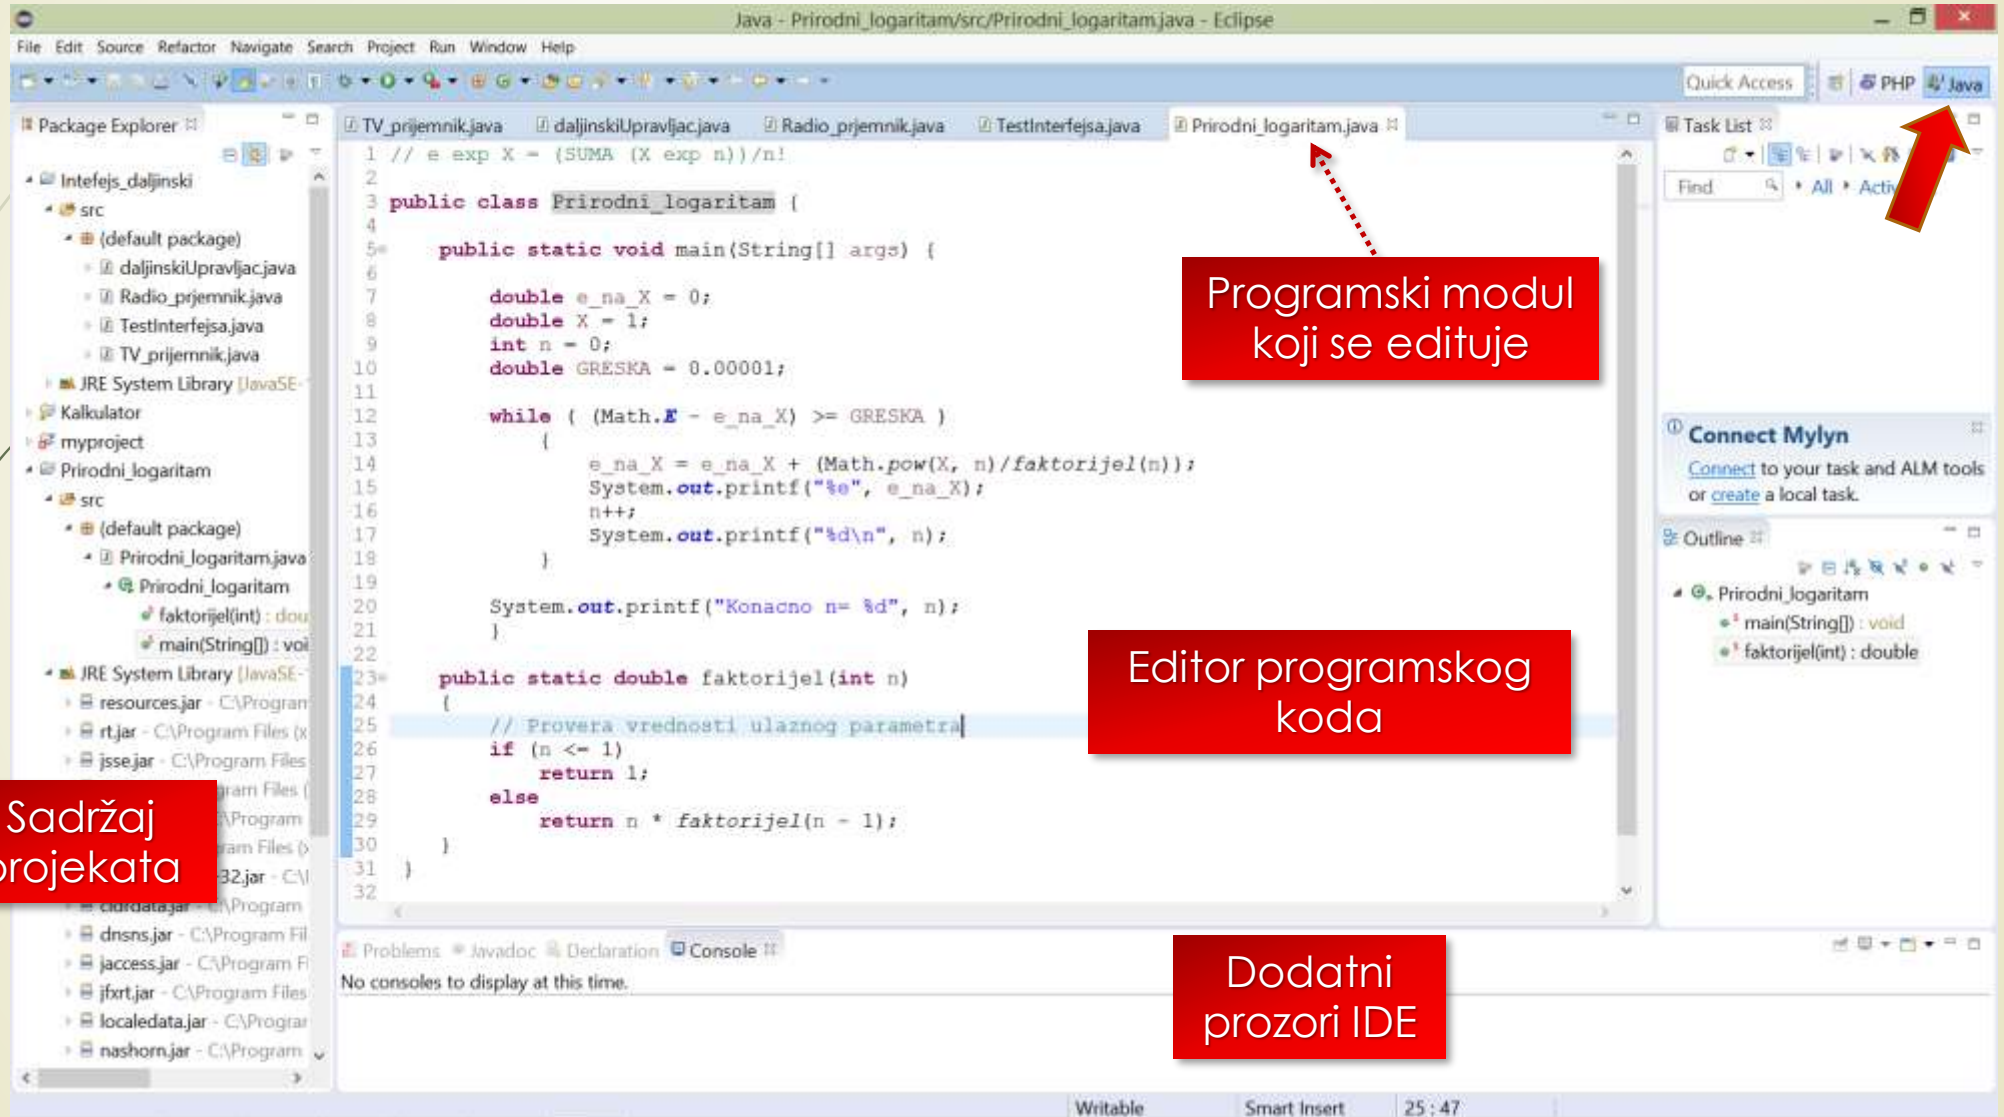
Java - Prirodni_logaritam/src/Prirodni_logaritam.java - Eclipse

File Edit Source Refactor Navigate Search Project Run Window Help

Quick Access PHP Java

Package Explorer

Intefejs_daljinski
src
(default package)
daljinskiUpravljac.java
Radio_prjemnik.java
TestInterfejsa.java
TV_prijemnik.java
JRE System Library [JavaSE-
Kalkulator
myproject
Prirodni_logaritam
src
(default package)
Prirodni_logaritam.java
Prirodni_logaritam
faktorijel(int) : dou
main(String[]) : voi
JRE System Library [JavaSE-
resources.jar - C:\Program
rt.jar - C:\Program Files (x
jsse.jar - C:\Program Files
ram Files (
\Program
ram Files (x
32.jar - C:\
cldrdata.jar - C:\Program
dnsns.jar - C:\Program Fil
jaccess.jar - C:\Program F
jfxrt.jar - C:\Program Files
localedata.jar - C:\Program
nashorn.jar - C:\Program

TV_prijemnik.java daljinskiUpravljac.java Radio_prjemnik.java TestInterfejsa.java Prirodni_logaritam.java

1 // e exp X = (SUMA (X exp n))/n!
2
3 public class Prirodni_logaritam {
4
5 public static void main(String[] args) {
6
7 double e_na_X = 0;
8 double X = 1;
9 int n = 0;
10 double GRESKA = 0.00001;
11
12 while ( (Math.E - e_na_X) >= GRESKA )
13 {
14 e_na_X = e_na_X + (Math.pow(X, n)/faktorijel(n));
15 System.out.printf("%e", e_na_X);
16 n++;
17 System.out.printf("%d\n", n);
18 }
19
20 System.out.printf("Konacno n= %d", n);
21 }
22
23 public static double faktorijel(int n)
24 {
25 // Provera vrednosti ulaznog parametra
26 if (n <= 1)
27 return 1;
28 else
29 return n * faktorijel(n - 1);
30 }
31 }
32

Programski modul koji se edituje

Editor programskog koda

Sadržaj projekata

Task List
Find All Acti

Connect Mylyn
Connect to your task and ALM tools or create a local task.

Outline
Prirodni_logaritam
main(String[]) : void
faktorijel(int) : double

Problems Javadoc Declaration Console
No consoles to display at this time.

Dodatni prozori IDE

Writable Smart Insert 25 : 47